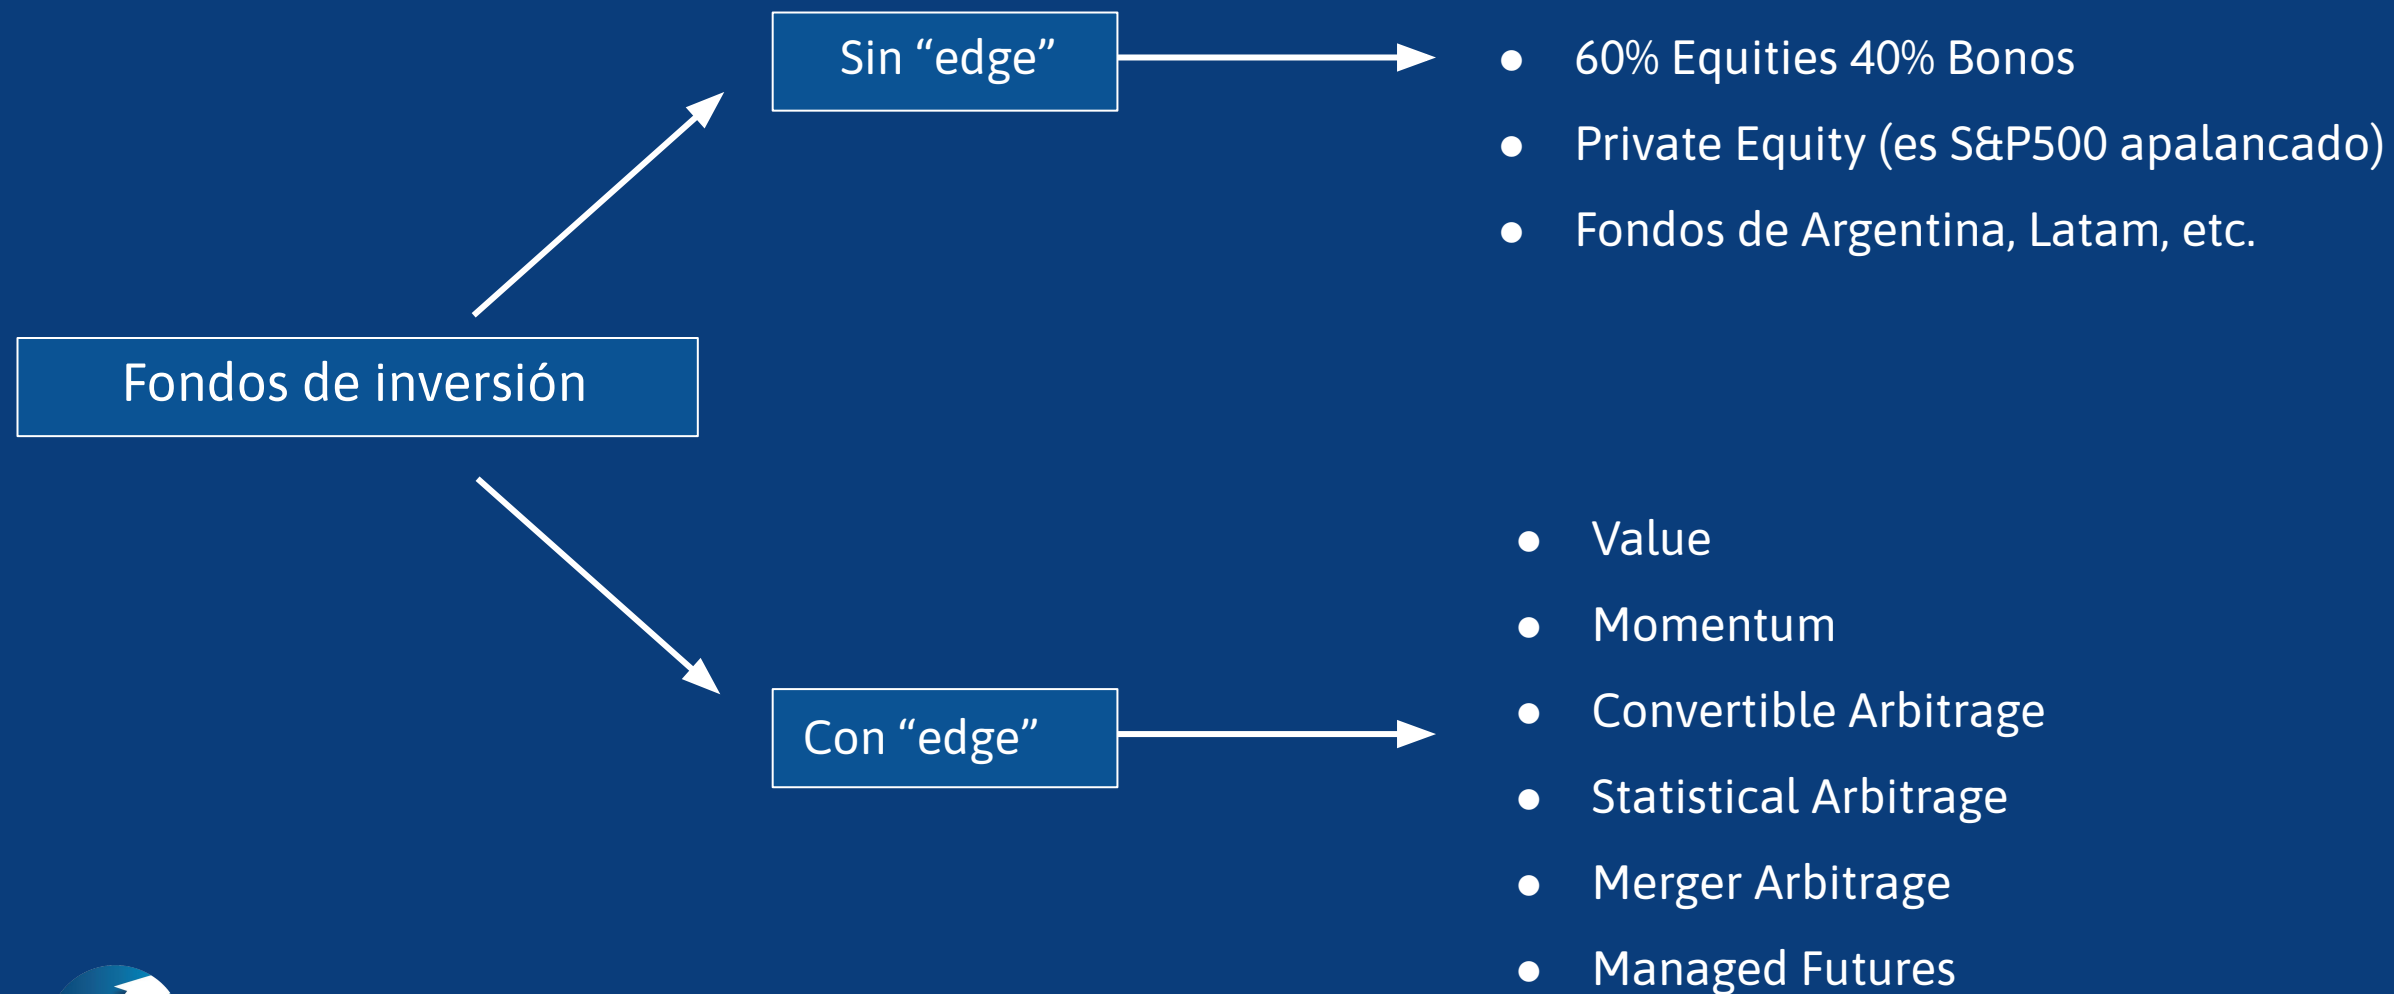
Fondos de inversión

Sin “edge”

- 60% Equities 40% Bonos
- Private Equity (es S&P500 apalancado)
- Fondos de Argentina, Latam, etc.

Con “edge”

- Value
- Momentum
- Convertible Arbitrage
- Statistical Arbitrage
- Merger Arbitrage
- Managed Futures